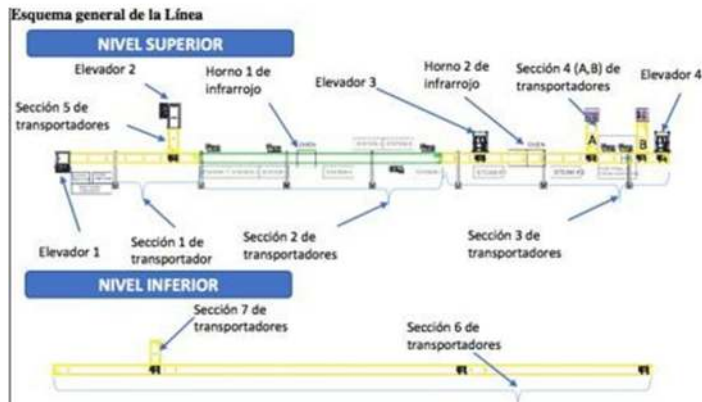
Esquema general de la Línea

NIVEL SUPERIOR

Elevador 2

Horno 1 de infrarrojo

Elevador 3

Horno 2 de infrarrojo

Sección 4 (A,B) de transportadores

Elevador 4

Sección 5 de transportadores

A

B

Elevador 1

Sección 1 de transportador

Sección 2 de transportadores

Sección 3 de transportadores

NIVEL INFERIOR

Sección 7 de transportadores

Sección 6 de transportadores